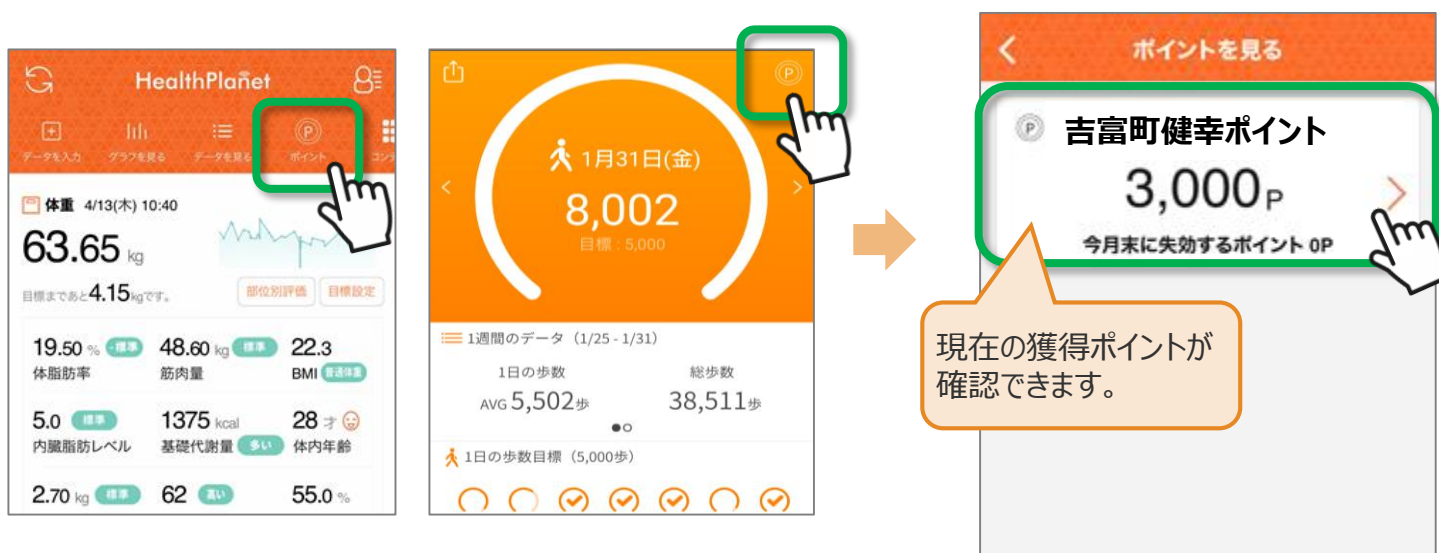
HealthPlanet

データを入力　グラフを見る　データを見る　ポイント　コン

体重 4/13(木) 10:40

63.65 kg

目標まであと4.15kgです。

部位別評価　目標設定

19.50 % 標準
体脂肪率

48.60 kg 標準
筋肉量

22.3
BMI 普通体重

5.0 標準
内臓脂肪レベル

1375 kcal
基礎代謝量 多い

28 才
体内年齢

2.70 kg 標準

62 高い

55.0 %

1月31日(金)

8,002

目標：5,000

1週間のデータ (1/25 - 1/31)

1日の歩数
AVG 5,502歩

総歩数
38,511歩

1日の歩数目標 (5,000歩)

ポイントを見る

吉富町健幸ポイント

3,000P

今月末に失効するポイント 0P

現在の獲得ポイントが確認できます。